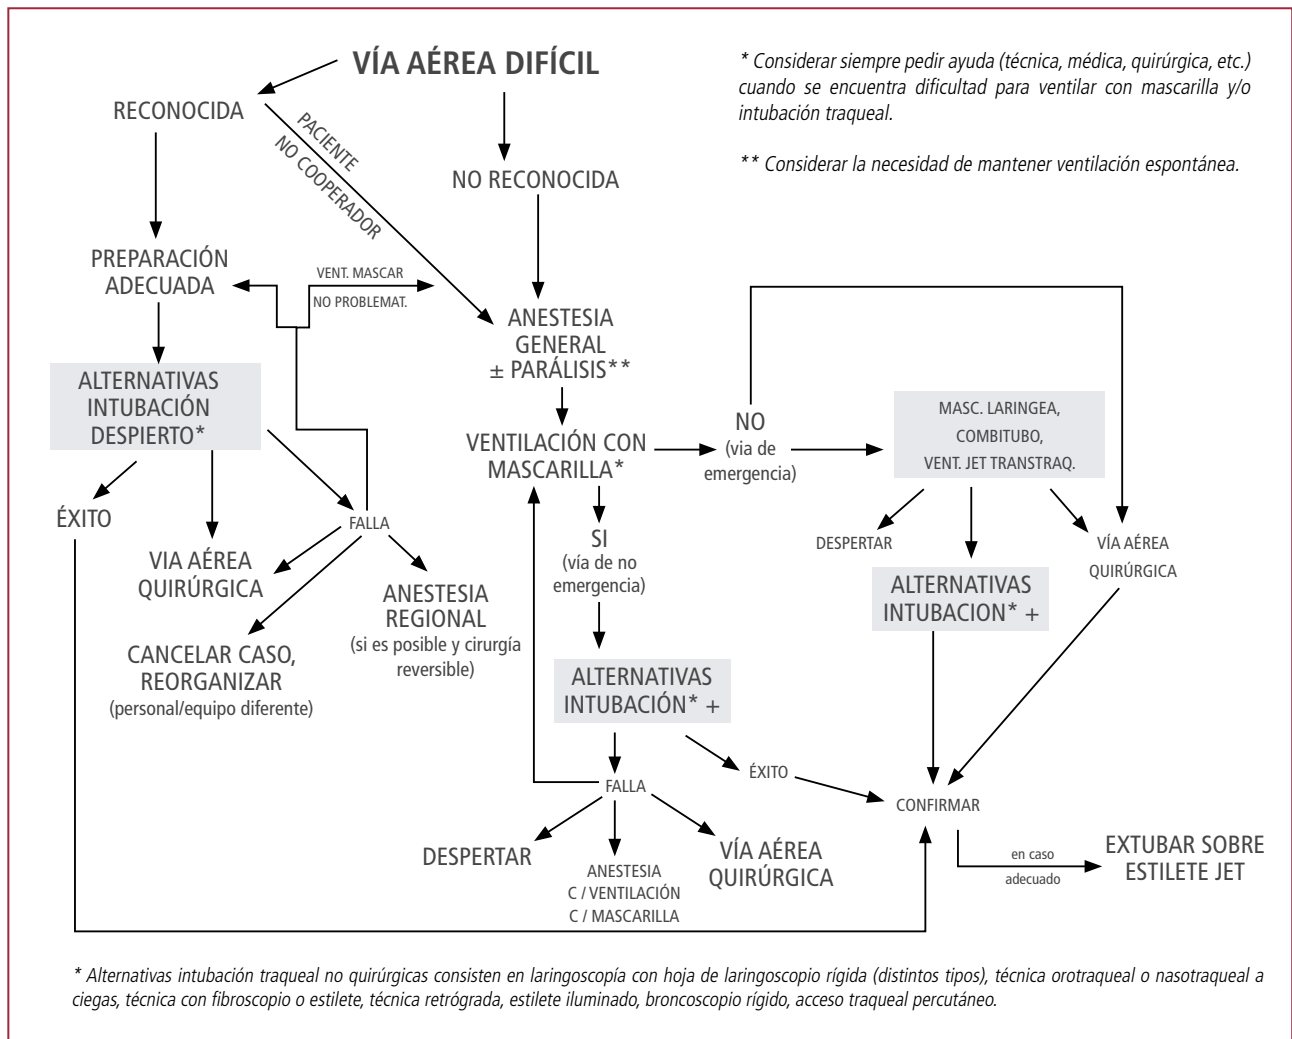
VÍA AÉREA DIFÍCIL

* Considerar siempre pedir ayuda (técnica, médica, quirúrgica, etc.) cuando se encuentra dificultad para ventilar con mascarilla y/o intubación traqueal.

** Considerar la necesidad de mantener ventilación espontánea.

RECONOCIDA

PACIENTE NO COOPERADOR

NO RECONOCIDA

PREPARACIÓN ADECUADA

VENT. MASCAR NO PROBLEMAT.

ANESTESIA GENERAL ± PARÁLISIS**

ALTERNATIVAS INTUBACIÓN DESPIERTO*

VENTILACIÓN CON MASCARILLA*

NO (via de emergencia)

MASC. LARINGEA, COMBITUBO, VENT. JET TRANSTRAQ.

ÉXITO

FALLA

VIA AÉREA QUIRÚRGICA

ANESTESIA REGIONAL (si es posible y cirurgía reversible)

CANCELAR CASO, REORGANIZAR (personal/equipo diferente)

SI (vía de no emergencia)

DESPERTAR

ALTERNATIVAS INTUBACION* +

VÍA AÉREA QUIRÚRGICA

ALTERNATIVAS INTUBACIÓN* +

FALLA

ÉXITO

CONFIRMAR

DESPERTAR

ANESTESIA C / VENTILACIÓN C / MASCARILLA

VÍA AÉREA QUIRÚRGICA

en caso adecuado

EXTUBAR SOBRE ESTILETE JET

* Alternativas intubación traqueal no quirúrgicas consisten en laringoscopía con hoja de laringoscopio rígida (distintos tipos), técnica orotraqueal o nasotraqueal a ciegas, técnica con fibroscopio o estilete, técnica retrógrada, estilete iluminado, broncoscopio rígido, acceso traqueal percutáneo.